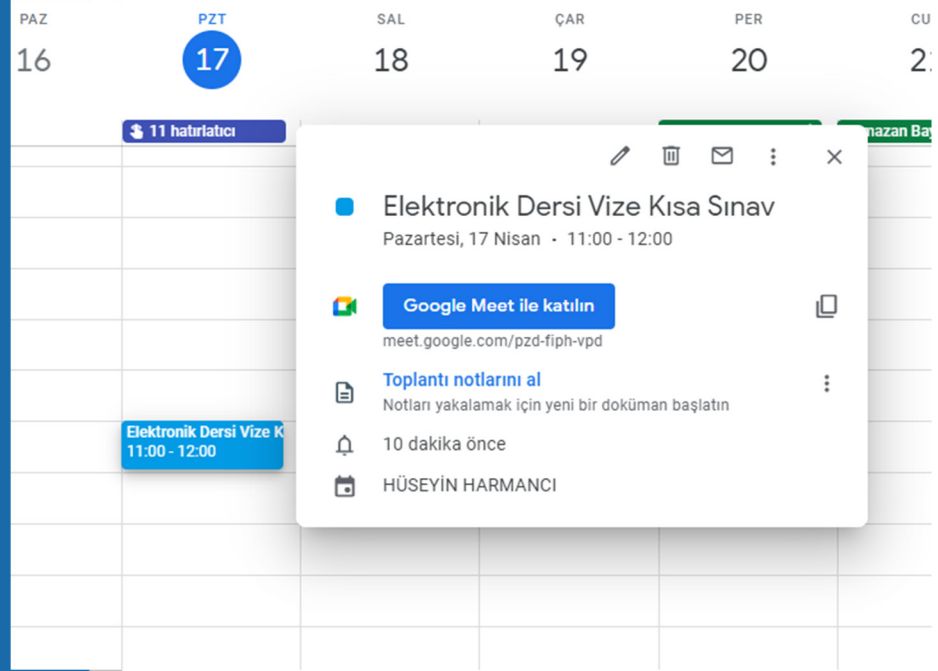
PAZ
16

PZT
17

SAL
18

ÇAR
19

PER
20

CU
2

11 hatırlatıcı

mazan Bay

Elektronik Dersi Vize Kısa Sınav
Pazartesi, 17 Nisan • 11:00 - 12:00

Google Meet ile katılın
meet.google.com/pzd-fiph-vpd

Toplantı notlarını al
Notları yakalamak için yeni bir doküman başlatın

10 dakika önce

HÜSEYİN HARMANCI

Elektronik Dersi Vize K
11:00 - 12:00